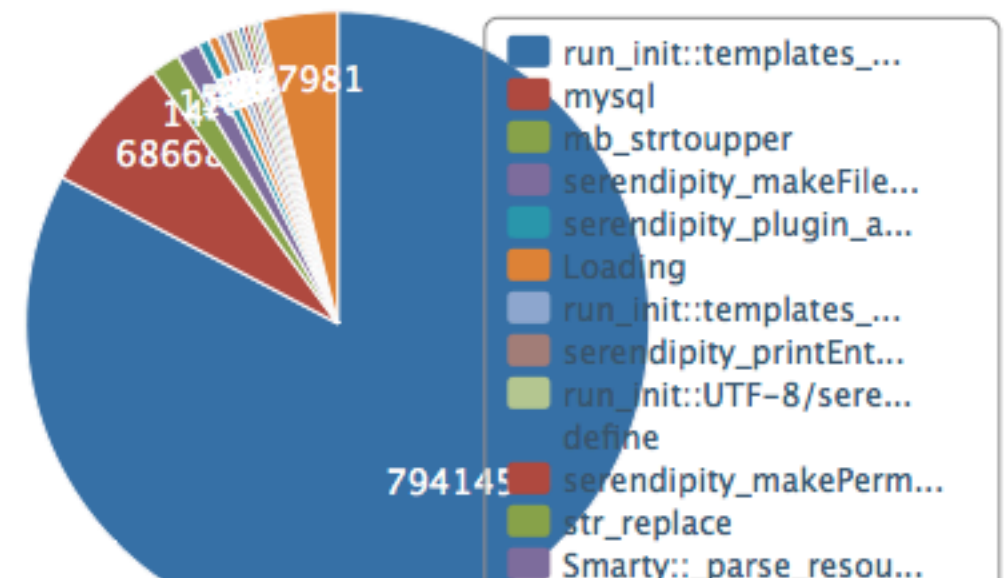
7981
14
68668
794145

run_init::templates_...
mysql
mb_strtoupper
serendipity_makeFile...
serendipity_plugin_a...
Loading
run_init::templates_...
serendipity_printEnt...
run_init::UTF-8/sere...
define
serendipity_makePerm...
str_replace
Smarty::_parse_resou...